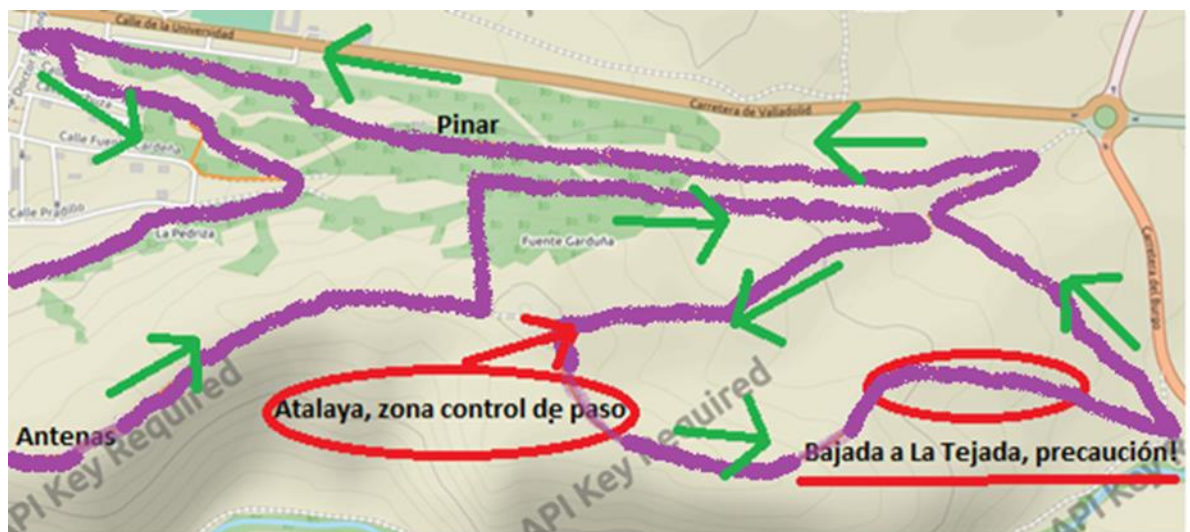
Calle de la Universidad
Carretera de Valladolid
Pinar
Calle Fuente Cardeña
Calle Prado
La Pedriza
Fuente Garduña
Carretera del Burgo
Atalaya, zona control de paso
Antenas
Bajada a La Tejada, precaución!
API Key Required
API Key Required
API Key